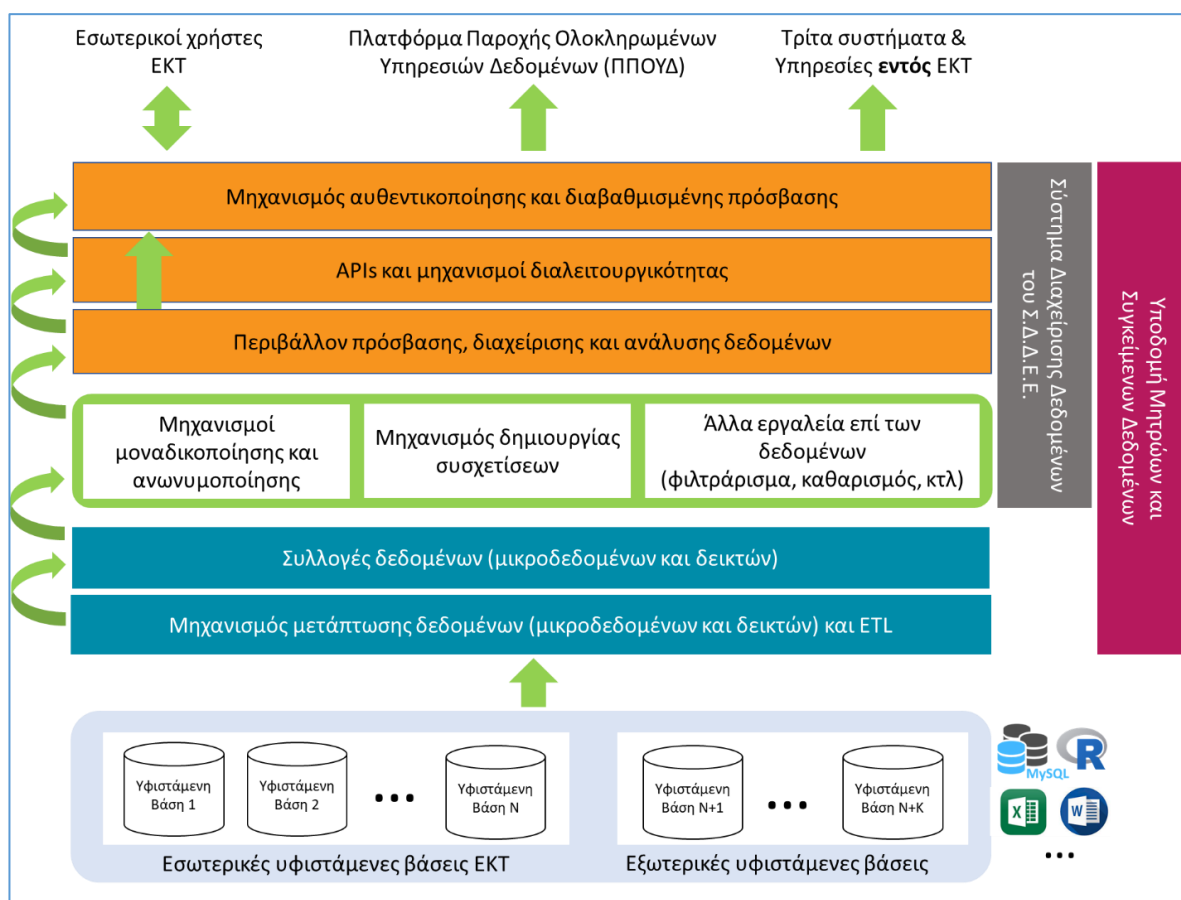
Εσωτερικοί χρήστες ΕΚΤ

Πλατφόρμα Παροχής Ολοκληρωμένων Υπηρεσιών Δεδομένων (ΠΠΟΥΔ)

Τρίτα συστήματα & Υπηρεσίες **εντός** ΕΚΤ

Μηχανισμός αυθεντικοποίησης και διαβαθμισμένης πρόσβασης

APIs και μηχανισμοί διαλειτουργικότητας

Περιβάλλον πρόσβασης, διαχείρισης και ανάλυσης δεδομένων

Μηχανισμοί μοναδικοποίησης και ανωνυμοποίησης

Μηχανισμός δημιουργίας συσχετίσεων

Άλλα εργαλεία επί των δεδομένων (φιλτράρισμα, καθαρισμός, κτλ)

Συλλογές δεδομένων (μικροδεδομένων και δεικτών)

Μηχανισμός μετάπτωσης δεδομένων (μικροδεδομένων και δεικτών) και ETL

Σύστημα Διαχείρισης Δεδομένων του Σ.Δ.Δ.Ε.

Υποδομή Μητρώων και Συγκείμενων Δεδομένων

Υφιστάμενη Βάση 1

Υφιστάμενη Βάση 2

...

Υφιστάμενη Βάση N

Εσωτερικές υφιστάμενες βάσεις ΕΚΤ

Υφιστάμενη Βάση N+1

...

Υφιστάμενη Βάση N+K

Εξωτερικές υφιστάμενες βάσεις

MySQL

R

X

W

...